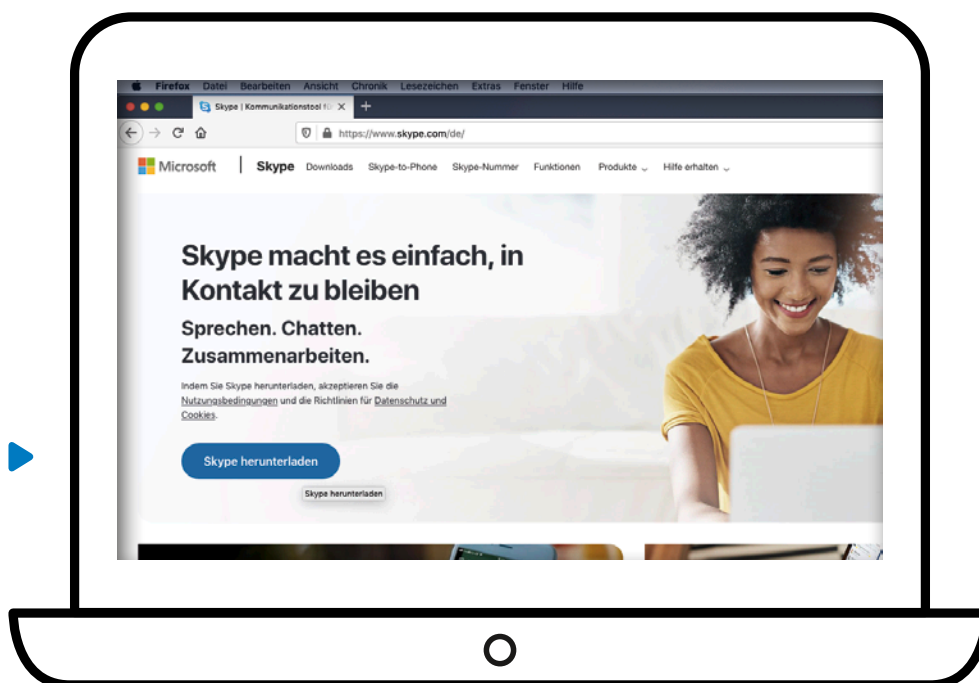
Firefox Datei Bearbeiten Ansicht Chronik Lesezeichen Extras Fenster Hilfe

Skype | Kommunikationstool fü

https://www.skype.com/de/

Microsoft | Skype Downloads Skype-to-Phone Skype-Nummer Funktionen Produkte Hilfe erhalten

Skype macht es einfach, in Kontakt zu bleiben

Sprechen. Chatten. Zusammenarbeiten.

Indem Sie Skype herunterladen, akzeptieren Sie die Nutzungsbedingungen und die Richtlinien für Datenschutz und Cookies.

Skype herunterladen

Skype herunterladen